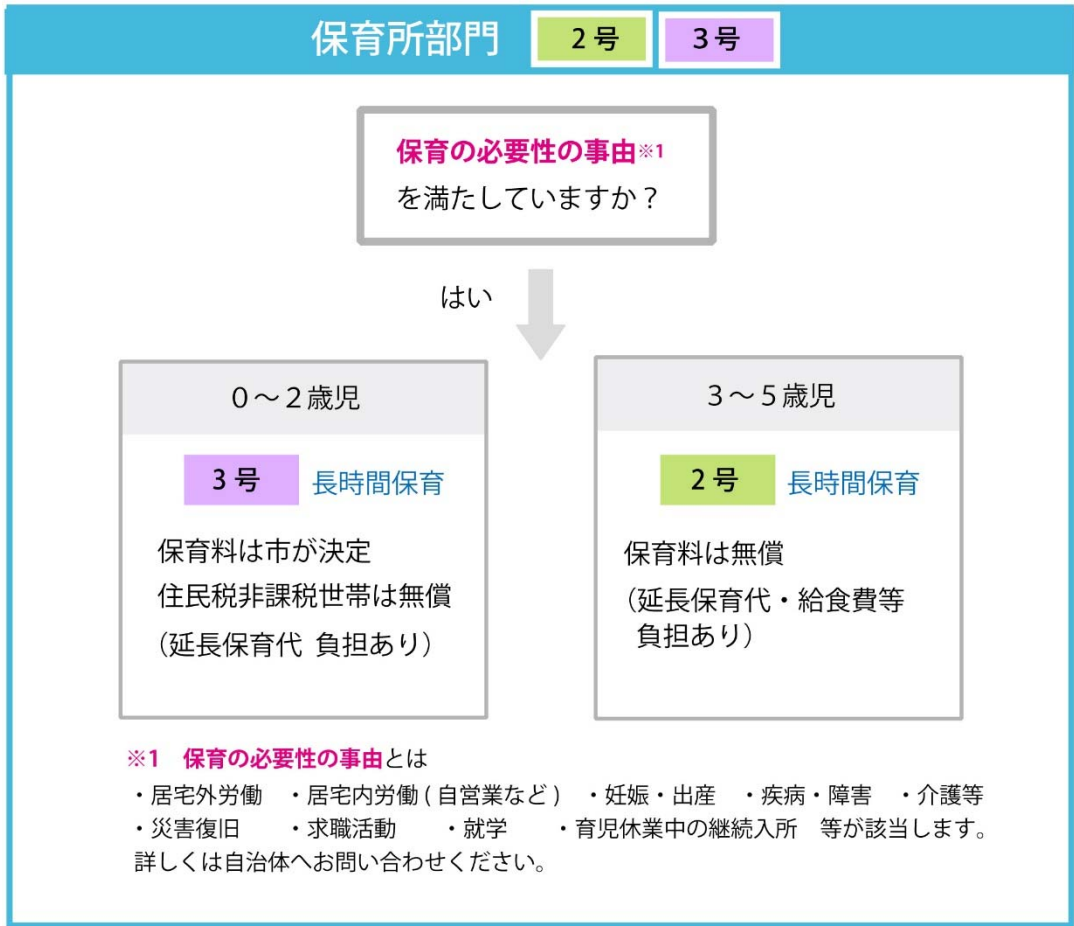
保育所部門 2号 3号

保育の必要性の事由※1
を満たしていますか？

はい

0～2歳児

3号 長時間保育

保育料は市が決定
住民税非課税世帯は無償
（延長保育代 負担あり）

3～5歳児

2号 長時間保育

保育料は無償
（延長保育代・給食費等 負担あり）

※1 保育の必要性の事由とは
・居宅外労働 ・居宅内労働（自営業など） ・妊娠・出産 ・疾病・障害 ・介護等
・災害復旧 ・求職活動 ・就学 ・育児休業中の継続入所 等が該当します。
詳しくは自治体へお問い合わせください。